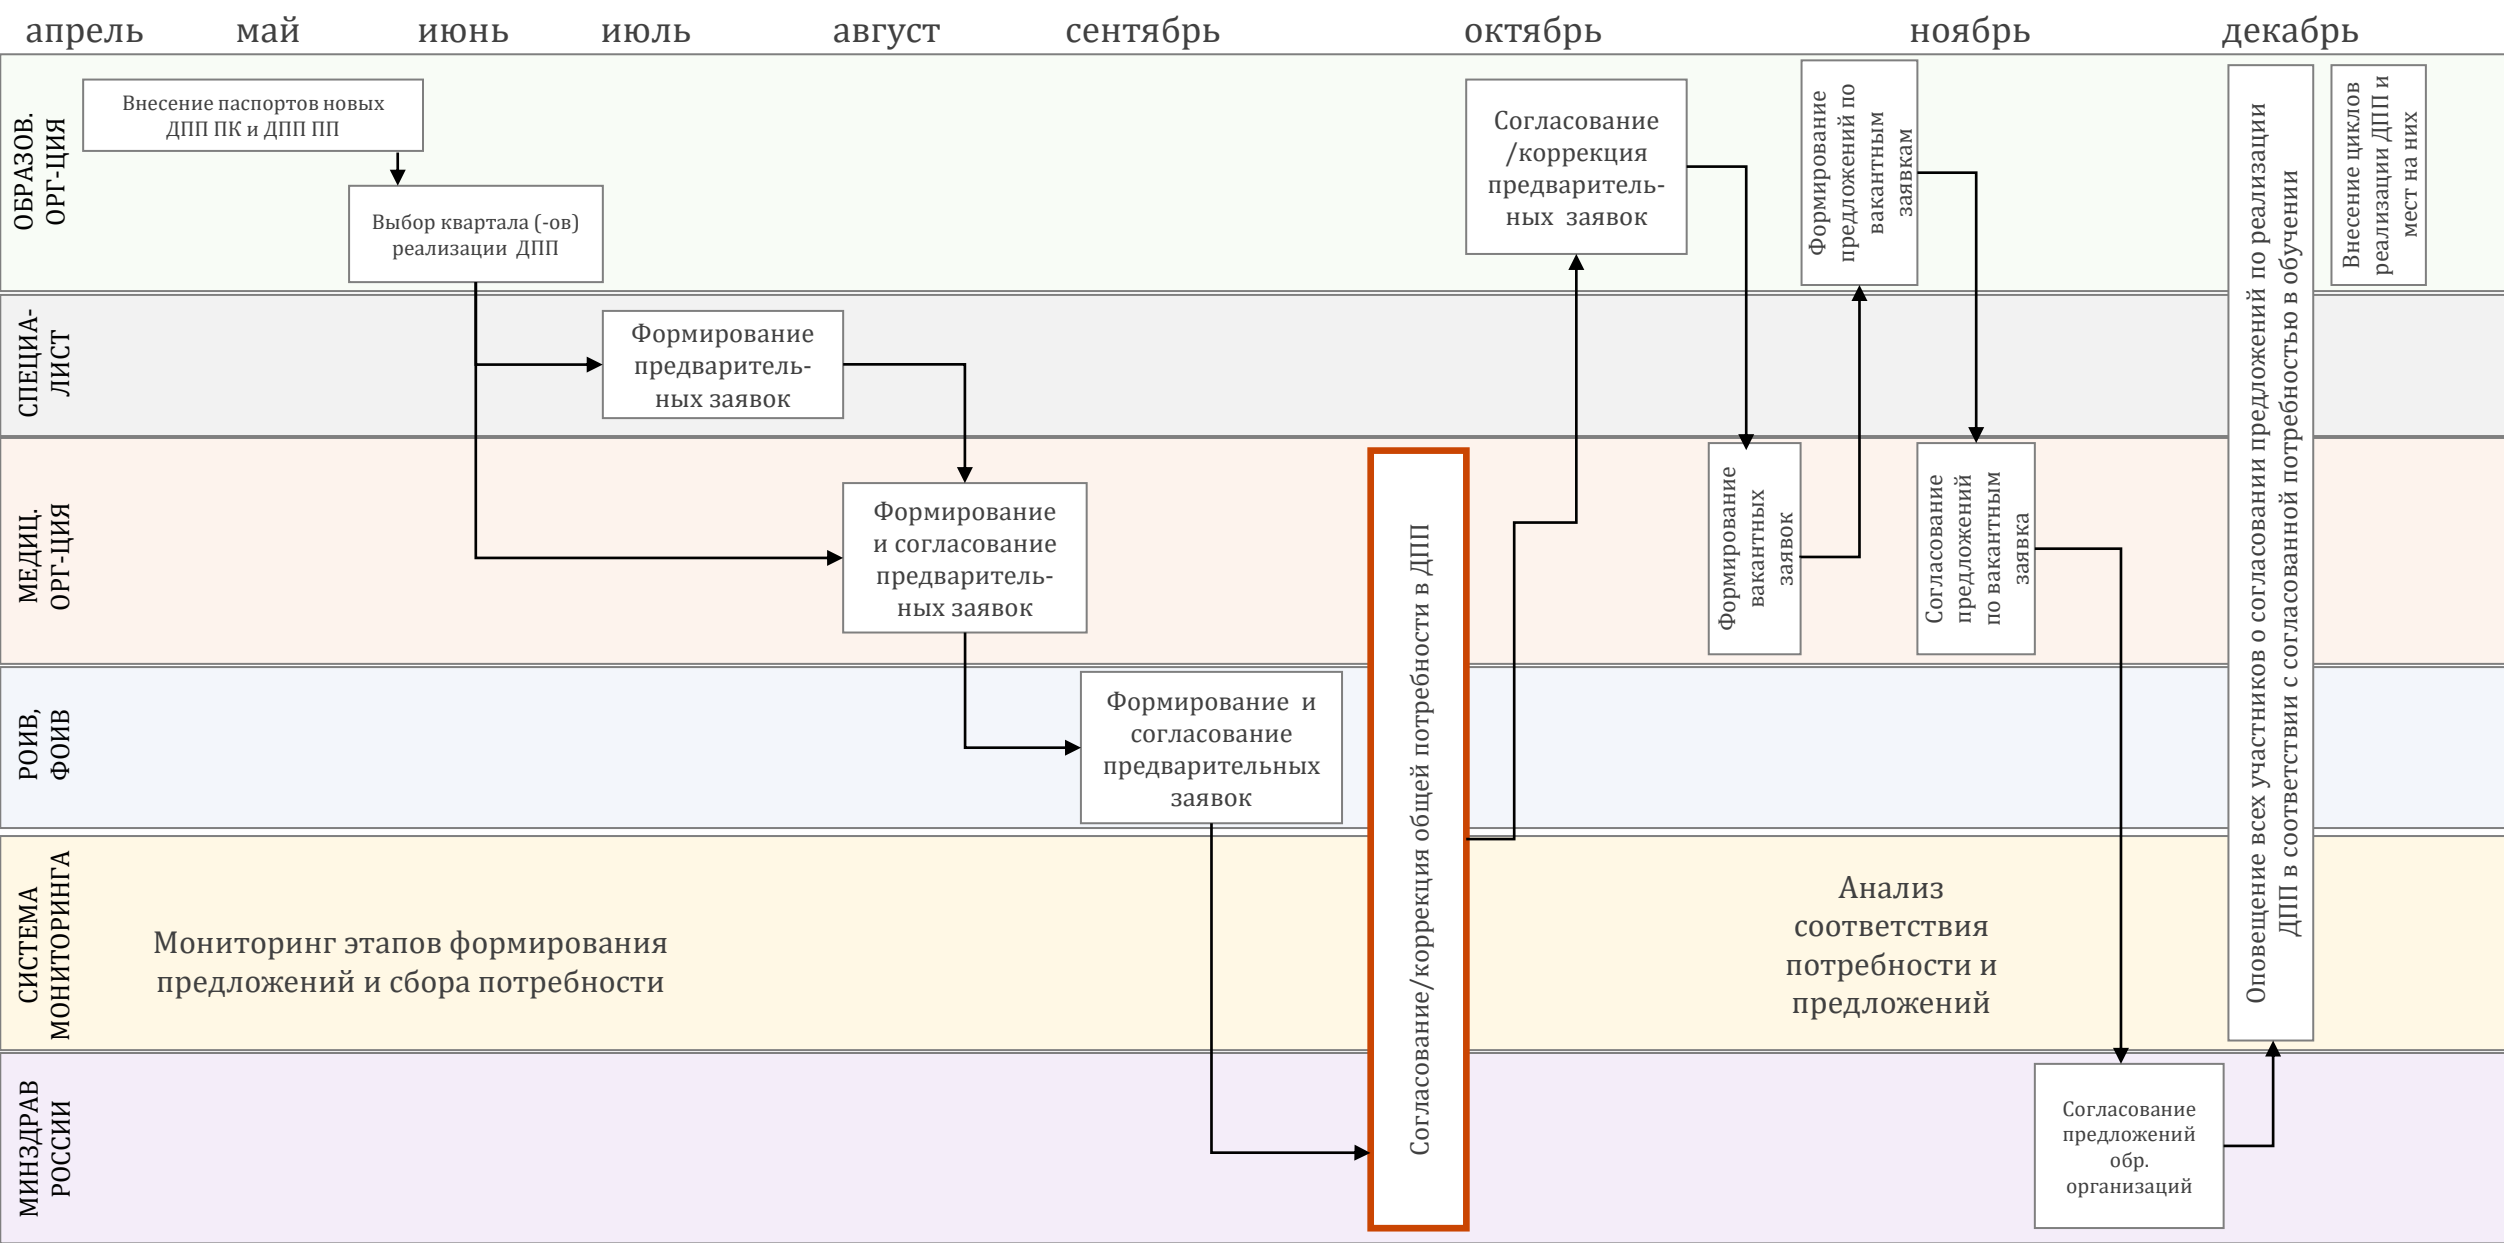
апрель май июнь июль август сентябрь октябрь ноябрь декабрь

ОБРАЗОВ. ОРГ-ЦИЯ

Внесение паспортов новых ДПП ПК и ДПП ПП

Выбор квартала (-ов) реализации ДПП

Согласование /коррекция предварительных заявок

Формирование предложений по вакантным заявкам

Оповещение всех участников о согласовании предложений по реализации ДПП в соответствии с согласованной потребностью в обучении

Внесение циклов реализации ДПП и мест на них

СПЕЦИАЛИСТ

Формирование предварительных заявок

МЕДИЦ. ОРГ-ЦИЯ

Формирование и согласование предварительных заявок

Согласование/коррекция общей потребности в ДПП

Формирование вакантных заявок

Согласование предложений по вакантным заявка

РОИВ, ФОИВ

Формирование и согласование предварительных заявок

СИСТЕМА МОНИТОРИНГА

Мониторинг этапов формирования предложений и сбора потребности

Анализ соответствия потребности и предложений

МИНЗДРАВ РОССИИ

Согласование предложений обр. организаций